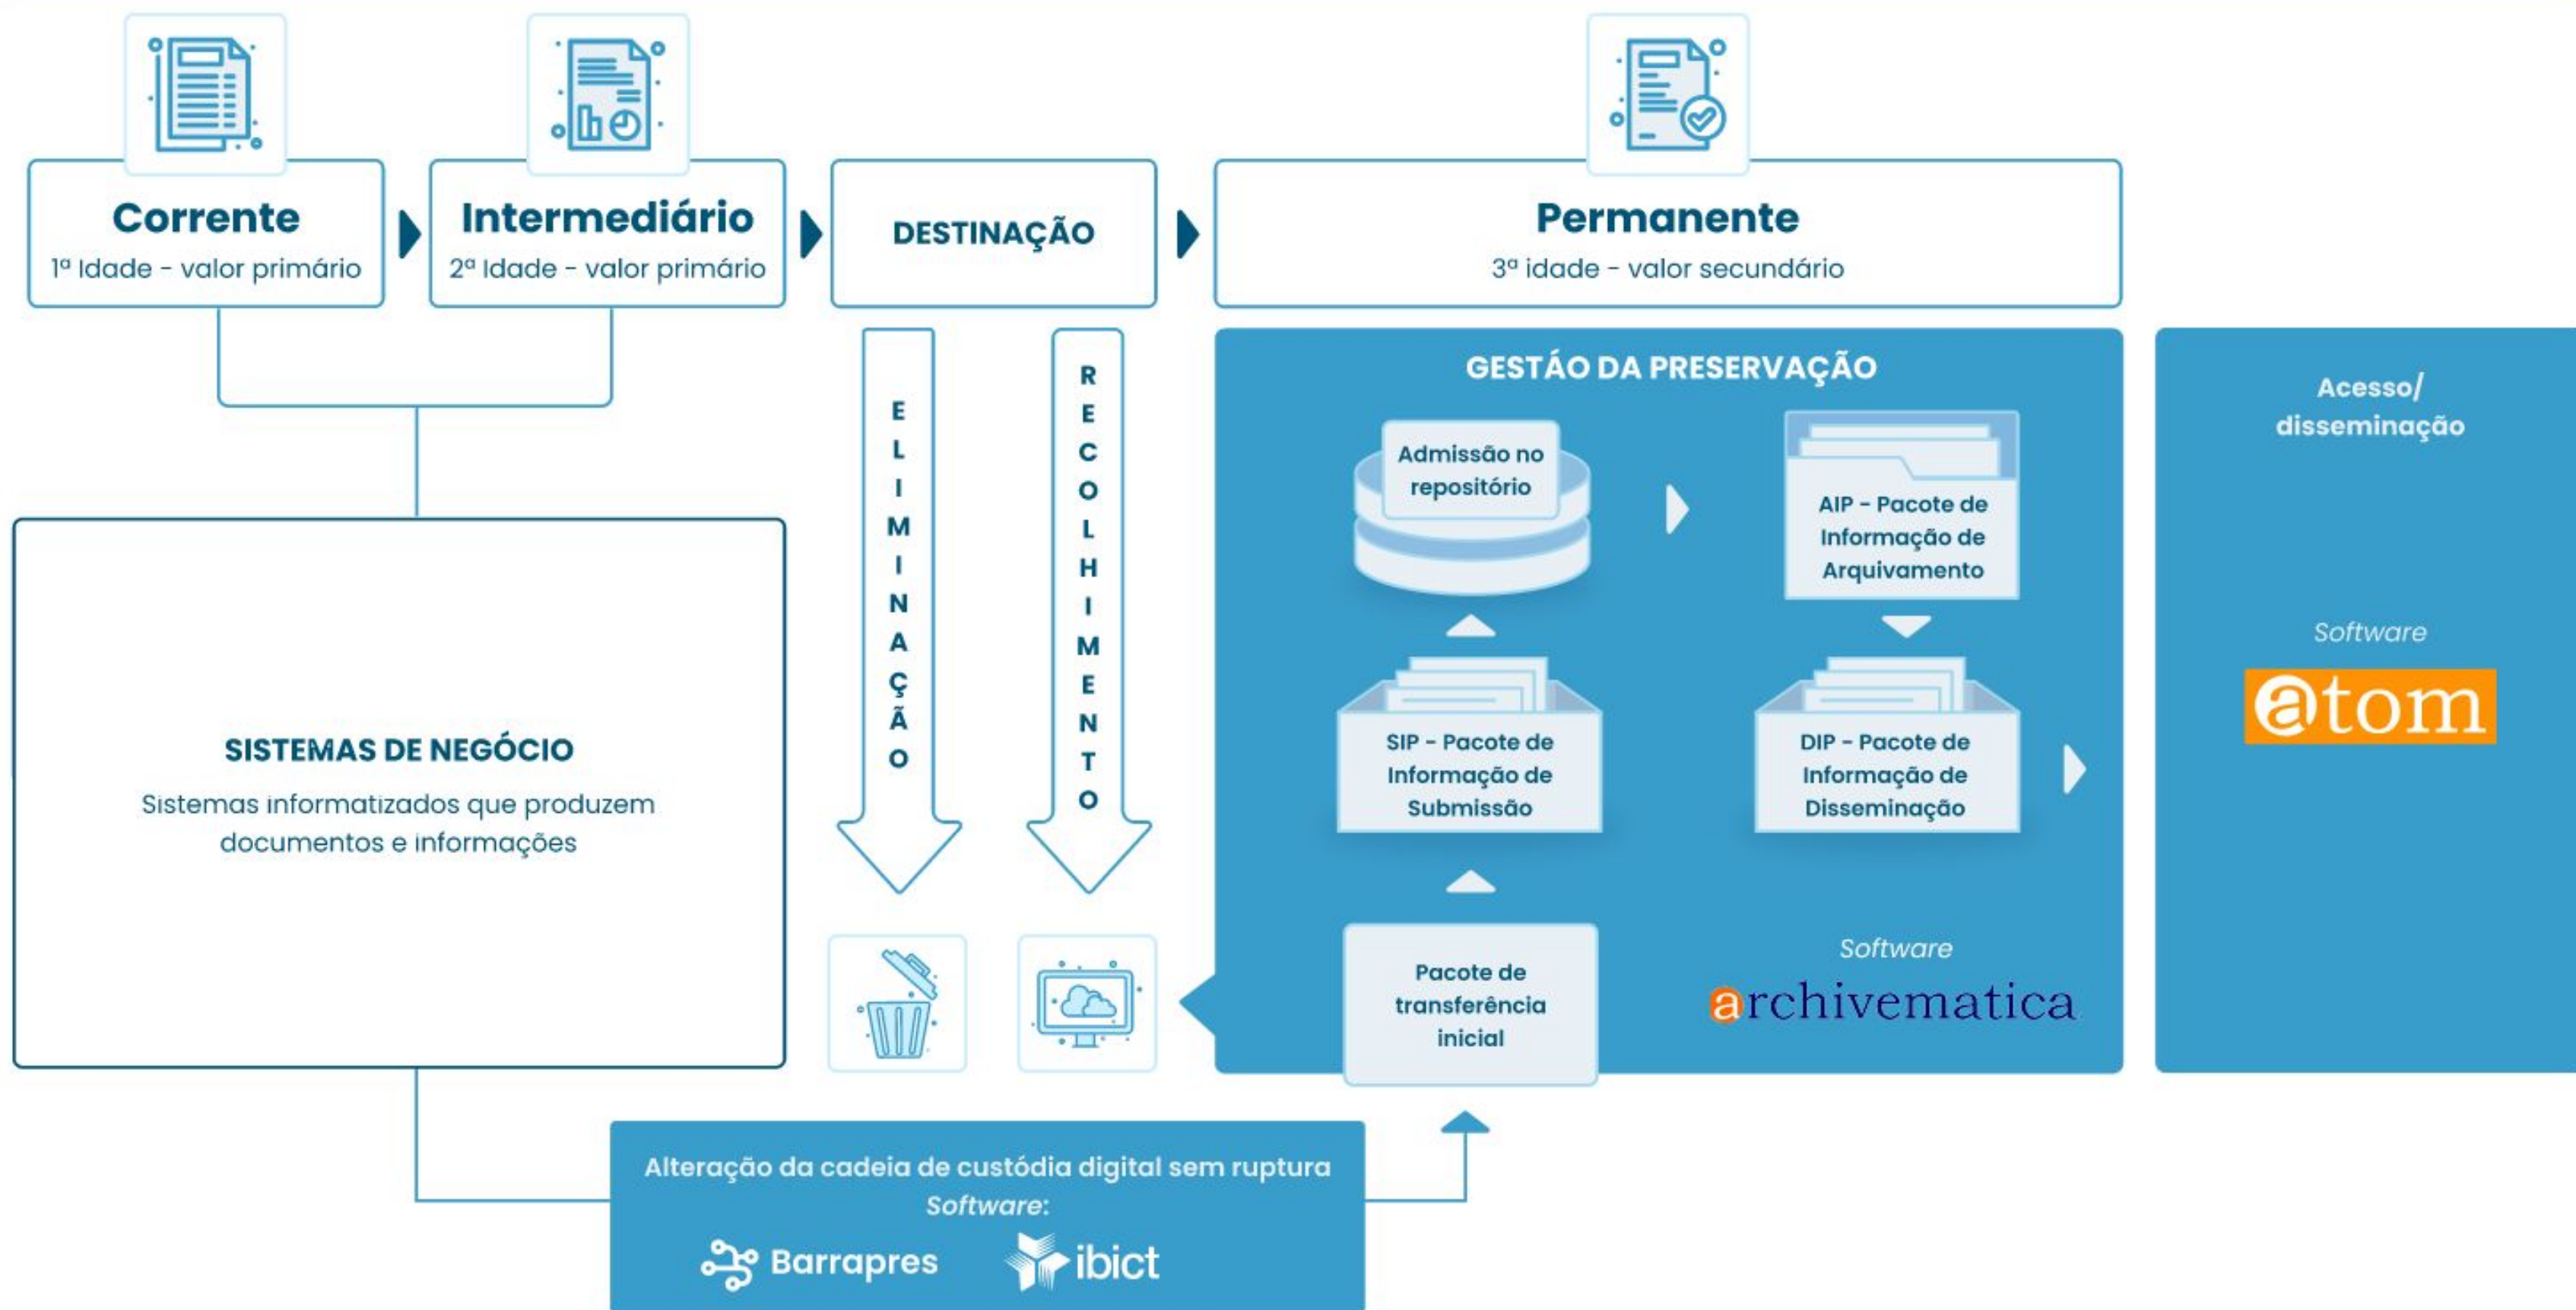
Corrente
1ª Idade - valor primário

Intermediário
2ª Idade - valor primário

DESTINAÇÃO

Permanente
3ª idade - valor secundário

ELIMINAÇÃO

RECOLHIMENTO

GESTÃO DA PRESERVAÇÃO

Admissão no repositório

AIP - Pacote de Informação de Arquivamento

SIP - Pacote de Informação de Submissão

DIP - Pacote de Informação de Disseminação

Pacote de transferência inicial

Software
archivematica

Acesso/ disseminação

Software
atom

SISTEMAS DE NEGÓCIO
Sistemas informatizados que produzem documentos e informações

Alteração da cadeia de custódia digital sem ruptura
Software:
Barrapres ibict